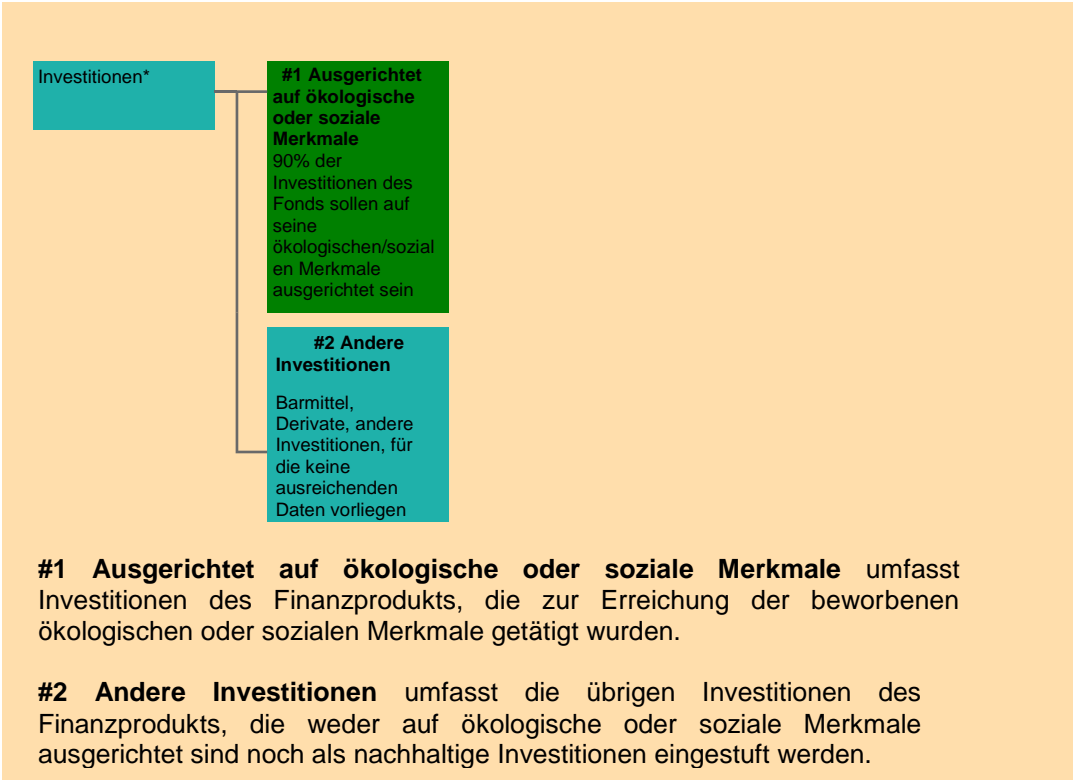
Investitionen*

**#1 Ausgerichtet auf ökologische oder soziale Merkmale**
90% der Investitionen des Fonds sollen auf seine ökologischen/sozialen Merkmale ausgerichtet sein

**#2 Andere Investitionen**

Barmittel, Derivate, andere Investitionen, für die keine ausreichenden Daten vorliegen

**#1 Ausgerichtet auf ökologische oder soziale Merkmale** umfasst Investitionen des Finanzprodukts, die zur Erreichung der beworbenen ökologischen oder sozialen Merkmale getätigt wurden.

**#2 Andere Investitionen** umfasst die übrigen Investitionen des Finanzprodukts, die weder auf ökologische oder soziale Merkmale ausgerichtet sind noch als nachhaltige Investitionen eingestuft werden.